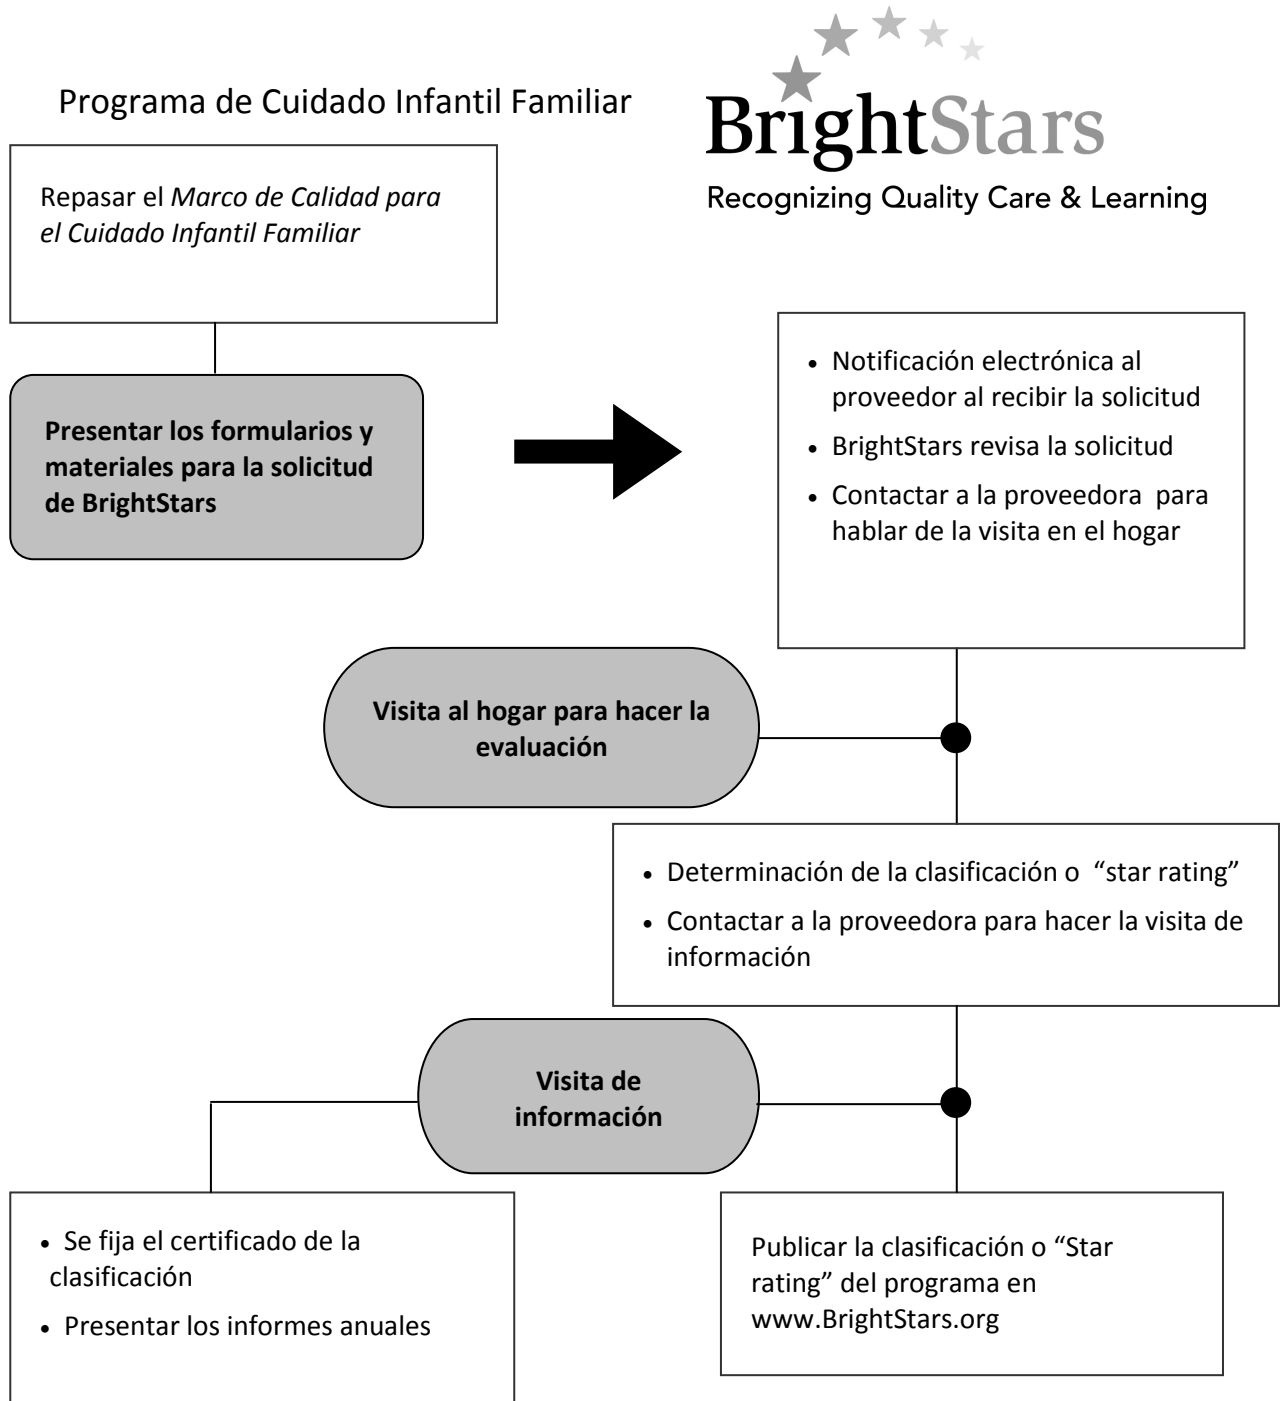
Programa de Cuidado Infantil Familiar

BrightStars
Recognizing Quality Care & Learning

Repasar el *Marco de Calidad para el Cuidado Infantil Familiar*

**Presentar los formularios y materiales para la solicitud de BrightStars**

- Notificación electrónica al proveedor al recibir la solicitud
- BrightStars revisa la solicitud
- Contactar a la proveedora para hablar de la visita en el hogar

**Visita al hogar para hacer la evaluación**

- Determinación de la clasificación o "star rating"
- Contactar a la proveedora para hacer la visita de información

**Visita de información**

- Se fija el certificado de la clasificación
- Presentar los informes anuales

Publicar la clasificación o "Star rating" del programa en www.BrightStars.org